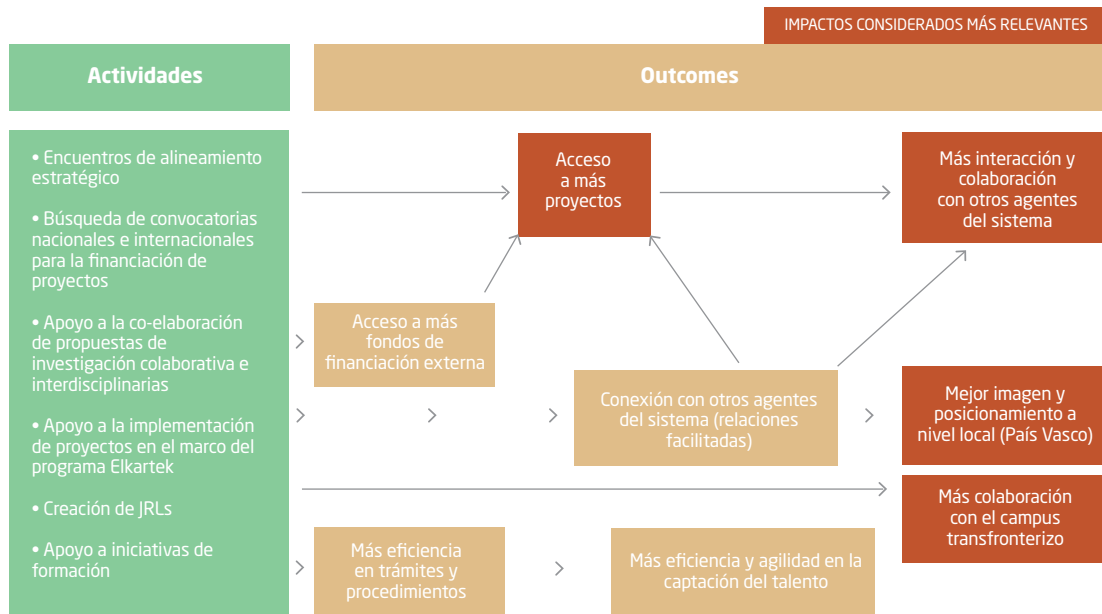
IMPACTOS CONSIDERADOS MÁS RELEVANTES

Actividades

Outcomes

• Encuentros de alineamiento estratégico

• Búsqueda de convocatorias nacionales e internacionales para la financiación de proyectos

• Apoyo a la co-elaboración de propuestas de investigación colaborativa e interdisciplinarias

• Apoyo a la implementación de proyectos en el marco del programa Elkartek

• Creación de JRLs

• Apoyo a iniciativas de formación

Acceso a más proyectos

Más interacción y colaboración con otros agentes del sistema

Acceso a más fondos de financiación externa

Conexión con otros agentes del sistema (relaciones facilitadas)

Mejor imagen y posicionamiento a nivel local (País Vasco)

Más colaboración con el campus transfronterizo

Más eficiencia en trámites y procedimientos

Más eficiencia y agilidad en la captación del talento